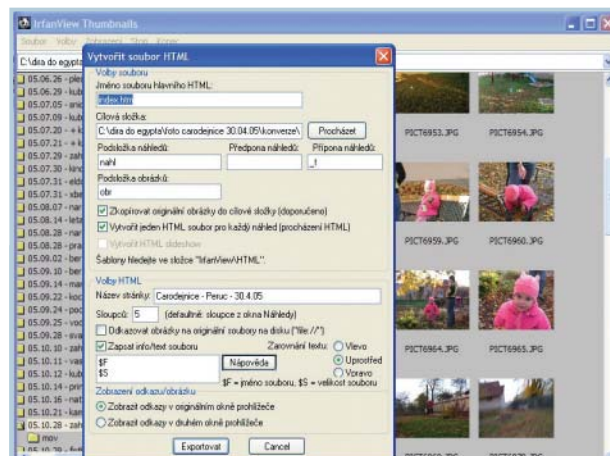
IrfanView Thumbnails

Soubor Volby Zobrazení Stop Konec

C:\dira do egypta

05.06.26 - ples
05.07.28 - kub
05.07.05 - anic
05.07.19 - kub
05.07.20 - + ki
05.07.28 - + ki
05.07.29 - zah
05.07.30 - kino
05.07.31 - elds
05.07.31 - xbe
05.08.07 - nar
05.08.14 - leta
05.08.27 - kub
05.08.28 - pra
05.09.02 - ber
05.09.10 - ber
05.09.19 - mar
05.09.22 - koc
05.09.24 - poc
05.09.25 - voc
05.09.28 - sva
05.10.10 - zah
05.10.11 - vas
05.10.12 - kub
05.10.14 - prir
05.10.16 - nat
05.10.21 - kan
05.10.28 - zah
mov

Vytvořit soubor HTML

Volby souboru
Jméno souboru hlavního HTML:
index.htm
Cílová složka:
C:\dira do egypta\foto carodejnice 30.04.05\konverze\
Procházet
Podsložka náhledů:
nahl
Předpona náhledů:
Přípona náhledů:
_t
Podsložka obrázků:
obr
Zkopírovat originální obrázky do cílové složky (doporučeno)
Vytvořit jeden HTML soubor pro každý náhled (procházení HTML)
Vytvořit HTML slideshow
Šablony hledejte ve složce "IrfanView\HTML".

Volby HTML
Název stránky: Carodejnice - Peruc - 30.4.05
Sloupců: 5 (defaultně: sloupce z okna Náhledy)
Odkazovat obrázky na originální soubory na disku ("file://")
Zapsat info/text souboru
Zarovnání textu:
$F
$S
Nápověda
Vlevo
Uprostřed
Vpravo
$F = jméno souboru, $S = velikost souboru

Zobrazení odkazu/obrázku
Zobrazit odkazy v originálním okně prohlížeče
Zobrazit odkazy v druhém okně prohlížeče

Exportovat
Cancel

PICT6953.JPG
PICT6954.JPG
PICT6959.JPG
PICT6960.JPG
PICT6964.JPG
PICT6965.JPG